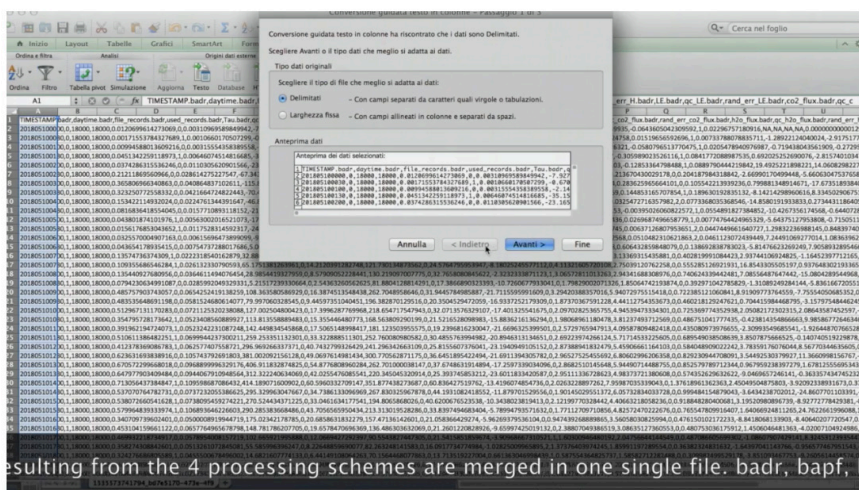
Conversione guidata testo in colonne – Passaggio 1 di 3

Inizio Layout Tabelle Grafici SmartArt For

Cerca nel foglio

Ordina e filtra Analisi

Ordina Filtro Tabella pivot Simulazione Aggiorna Testo Database

A1 fx TIMESTAMP.badr,daytime.badr,file_records.badr,used_records.badr,Tau.badr,q

Conversione guidata testo in colonne ha riscontrato che i dati sono Delimitati.

Scegliere Avanti o il tipo dati che meglio si adatta ai dati.

Tipo dati originali

Scegliere il tipo di file che meglio si adatta ai dati:

Delimitati – Con campi separati da caratteri quali virgole o tabulazioni.

Larghezza fissa – Con campi allineati in colonne e separati da spazi.

Anteprima dati

Anteprima dei dati selezionati:

1 TIMESTAMP.badr,daytime.badr,file_records.badr,used_records.badr,Tau.badr,q
2 201805100000,0,18000,18000,0.0120699614273069,0.00310969589849942,-7.927
3 201805100030,0,18000,18000,0.00117155378437689,0.00100660170507299,-0.18
4 201805100100,0,18000,18000,0.00994580013609216,0.00315554358358956,-0.14
5 201805100130,0,18000,18000,0.045134259189873,0.00664074514816685,-0.3099
6 201805100200,0,18000,18000,0.0374286351536246,0.0131056209015666,-23.165

Annulla < Indietro Avanti > Fine

err_H.badr,LE.badr,qc_LE.badr,rand_err_LE.badr,co2_flux.badr,qc_c

TIMESTAMP.badr,daytime.badr,file_records.badr,used_records.badr,Tau.badr,q

esulting from the 4 processing schemes are merged in one single file. badr, bapf,